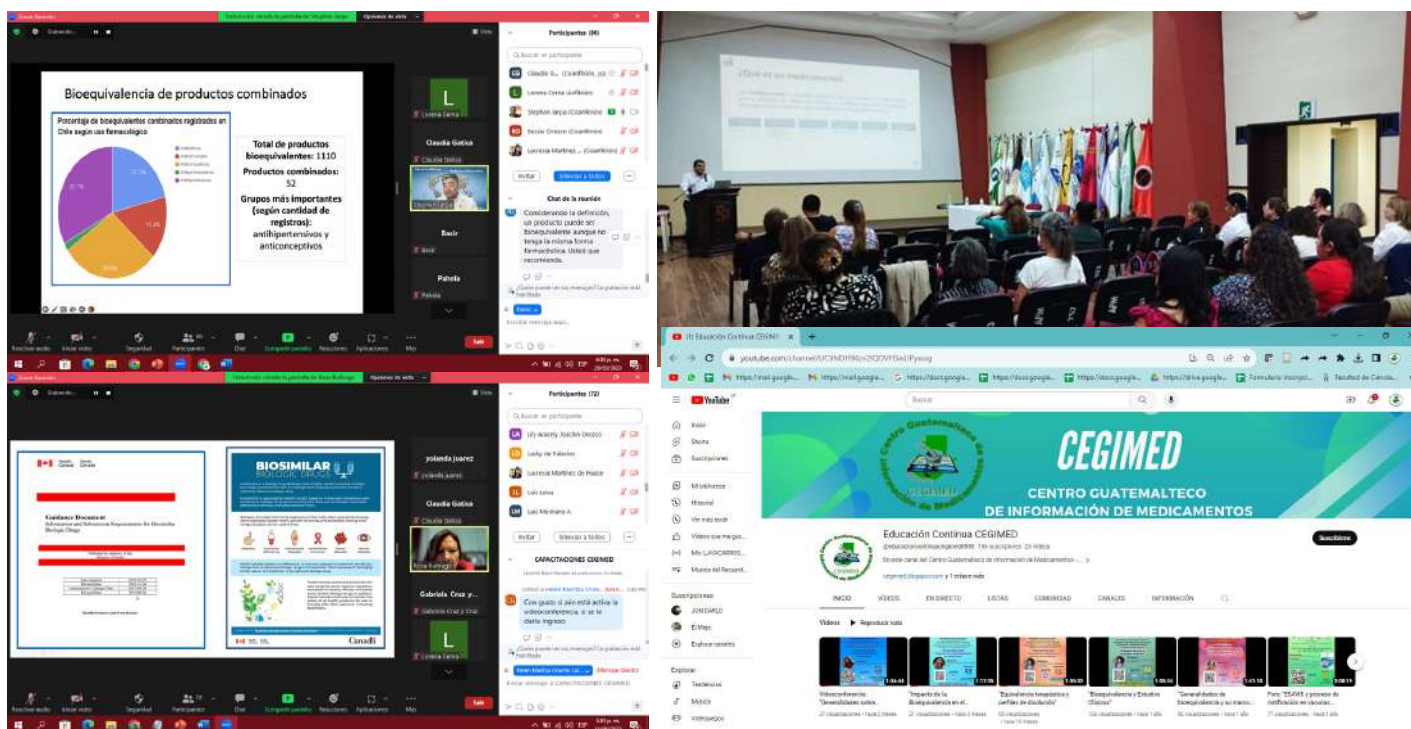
Bioequivalencia de productos combinados

Porcentaje de bioequivalentes combinados registrados en Chile según uso farmacológico

Total de productos bioequivalentes: 1110

Productos combinados: 52

Grupos más importantes (según cantidad de registros): antihipertensivos y anticonceptivos

Participantes (86)

Chat de la reunión

Considerando la definición, un producto puede ser bioequivalente aunque no tenga la misma forma farmacéutica. Usted que recomienda.

Claudia Gotica

Bacir

Pahola

Lorena Cerna

Salir

Participantes (72)

yolanda juarez

Claudia Gotica

Gabriela Cruz y...

Lorena Cerna

Lily aracely Joachin Orozco

Lucky de Palencia

Lucrecia Martínez de Haase

Luis Leiva

Luis Medrano A.

CAPACITACIONES CEGIMED

Con gusto :) aún está activa la videoconferencia, si se le dará ingreso

Guidance Document

BIOSIMILAR BIOLOGIC DRUGS

Canada

Educación Continua CEGIMED

youtube.com/channel/UCfMD1f96zv2lQOVtSwlPyeog

YouTube

Buscar

Inicio
Shorts
Suscripciones
Mi biblioteca
Historial
Ver más tarde
Explorar
Tendencias
Música
Videojuegos

CEGIMED

CENTRO GUATEMALTECO DE INFORMACIÓN DE MEDICAMENTOS

Educación Continua CEGIMED

Suscribirse

INICIO VIDEOS EN DIRECTO LISTAS COMUNIDAD CANALES INFORMACIÓN

Videos ▶ Reproducir todo

Videoconferencia: "Generalidades sobre...

"Impacto de la Bioequivalencia en el...

"Equivalencia terapéutica y perfiles de disolución"

"Bioequivalencia y Estudios Clínicos"

"Generalidades de bioequivalencia y su marco...

Foro: "ESAVIS y proceso de notificación en vacunas...